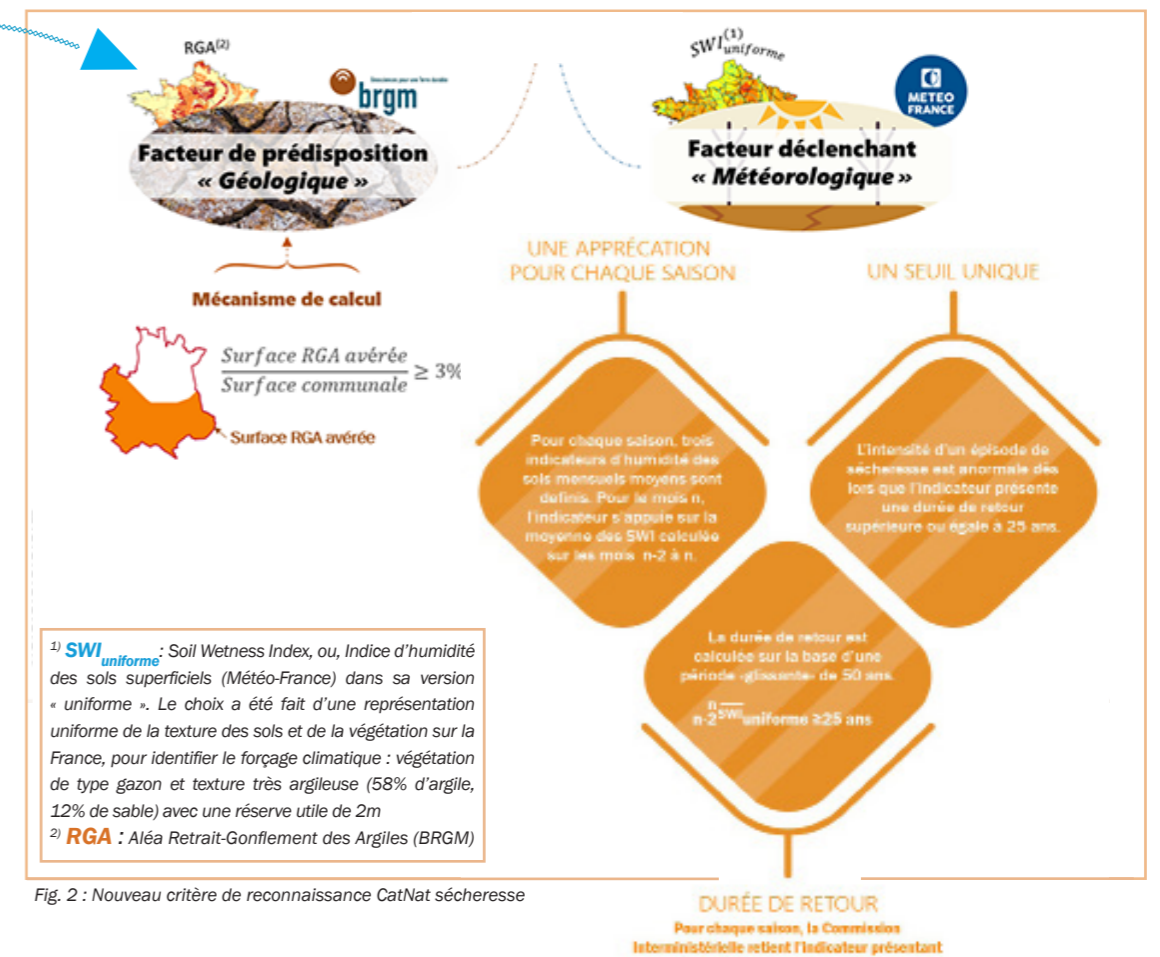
RGA$^{(2)}$

brgm

Facteur de prédisposition « Géologique »

Mécanisme de calcul

$\frac{Surface\ RGA\ avérée}{Surface\ communale} \geq 3\%$

Surface RGA avérée

SWI$^{(1)}_{uniforme}$

METEO FRANCE

Facteur déclenchant « Météorologique »

UNE APPRÉCATION POUR CHAQUE SAISON

UN SEUIL UNIQUE

Pour chaque saison, trois indicateurs d'humidité des sols mensuels moyens sont définis. Pour le mois n, l'indicateur s'appuie sur la moyenne des SWI calculée sur les mois n-2 à n.

L'intensité d'un épisode de sécheresse est anormale dès lors que l'indicateur présente une durée de retour supérieure ou égale à 25 ans.

La durée de retour est calculée sur la base d'une période «glissante» de 50 ans.

$\overline{^{n}_{n-2}SWI}$ uniforme ≥25 ans

$^{1)}$ SWI$_{uniforme}$: Soil Wetness Index, ou, Indice d'humidité des sols superficiels (Météo-France) dans sa version « uniforme ». Le choix a été fait d'une représentation uniforme de la texture des sols et de la végétation sur la France, pour identifier le forçage climatique : végétation de type gazon et texture très argileuse (58% d'argile, 12% de sable) avec une réserve utile de 2m
$^{2)}$ RGA : Aléa Retrait-Gonflement des Argiles (BRGM)

Fig. 2 : Nouveau critère de reconnaissance CatNat sécheresse

DURÉE DE RETOUR
Pour chaque saison, la Commission Interministérielle retient l'indicateur présentant